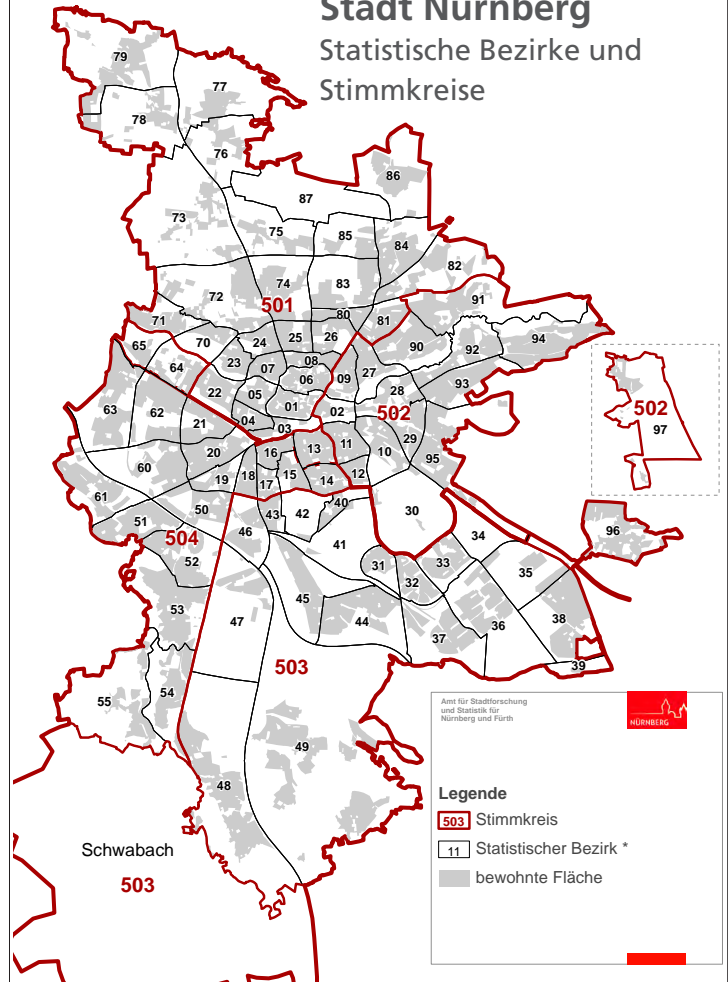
Stadt Nürnberg
Statistische Bezirke und Stimmkreise

79
77
78
76
86
87
73
75
85
84
82
74
83
501
72
91
71
80
81
25
26
24
70
65
90
94
92
08
23
64
07
06
09
27
28
93
22
05
63
62
01
02
502
04
03
21
29
13
11
16
20
10
60
95
15
12
19
18
14
17
61
40
50
30
43
42
51
96
46
34
504
41
52
31
33
35
32
53
45
47
44
38
36
37
39
503
54
55
49
48
Schwabach
503

502
97

Amt für Stadtforschung und Statistik für Nürnberg und Fürth
NÜRNBERG

Legende
503 Stimmkreis
11 Statistischer Bezirk *
bewohnte Fläche